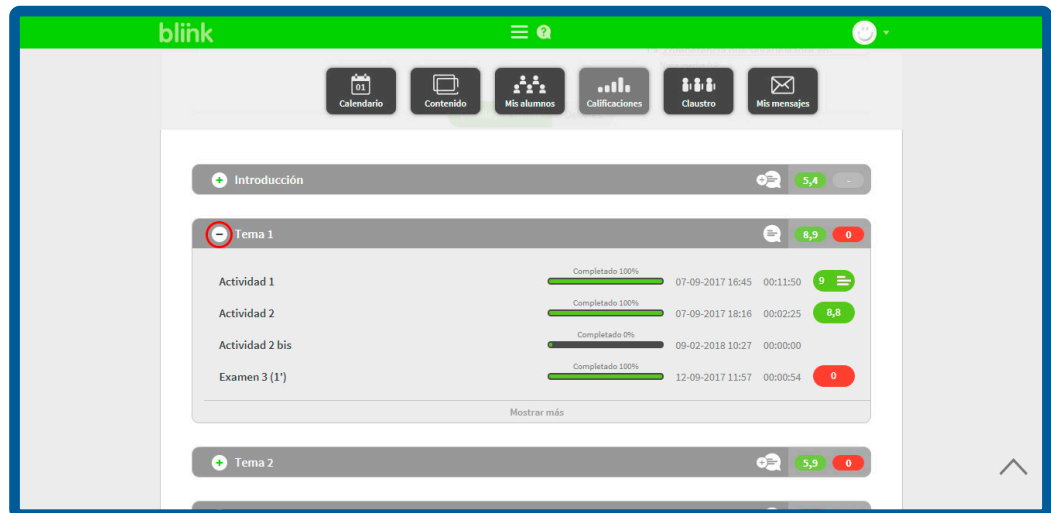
blink

01
Calendario
Contenido
Mis alumnos
Calificaciones
Claustro
Mis mensajes

Introducción 5,4 -

Tema 1 8,9 0

Actividad 1 Completado 100% 07-09-2017 16:45 00:11:50 9

Actividad 2 Completado 100% 07-09-2017 18:16 00:02:25 8,8

Actividad 2 bis Completado 0% 09-02-2018 10:27 00:00:00

Examen 3 (1') Completado 100% 12-09-2017 11:57 00:00:54 0

Mostrar más

Tema 2 5,9 0